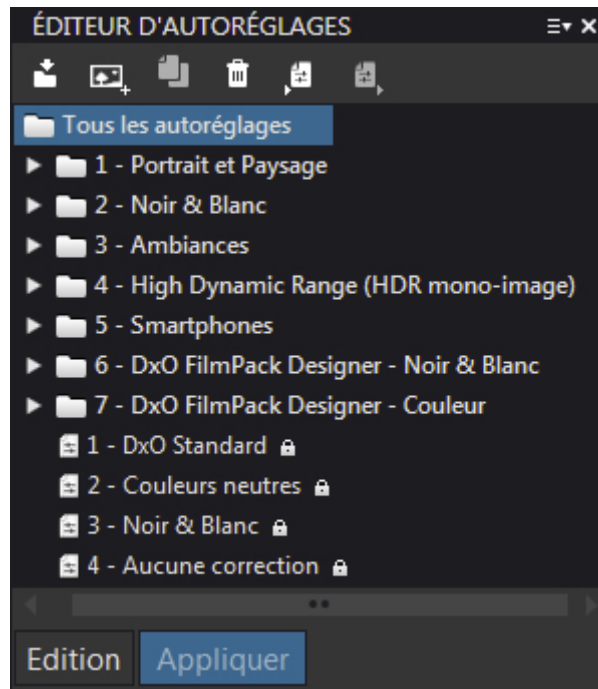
ÉDITEUR D'AUTORÉGLAGES

Tous les autoréglages

1 - Portrait et Paysage

2 - Noir & Blanc

3 - Ambiances

4 - High Dynamic Range (HDR mono-image)

5 - Smartphones

6 - DxO FilmPack Designer - Noir & Blanc

7 - DxO FilmPack Designer - Couleur

1 - DxO Standard

2 - Couleurs neutres

3 - Noir & Blanc

4 - Aucune correction

Edition

Appliquer